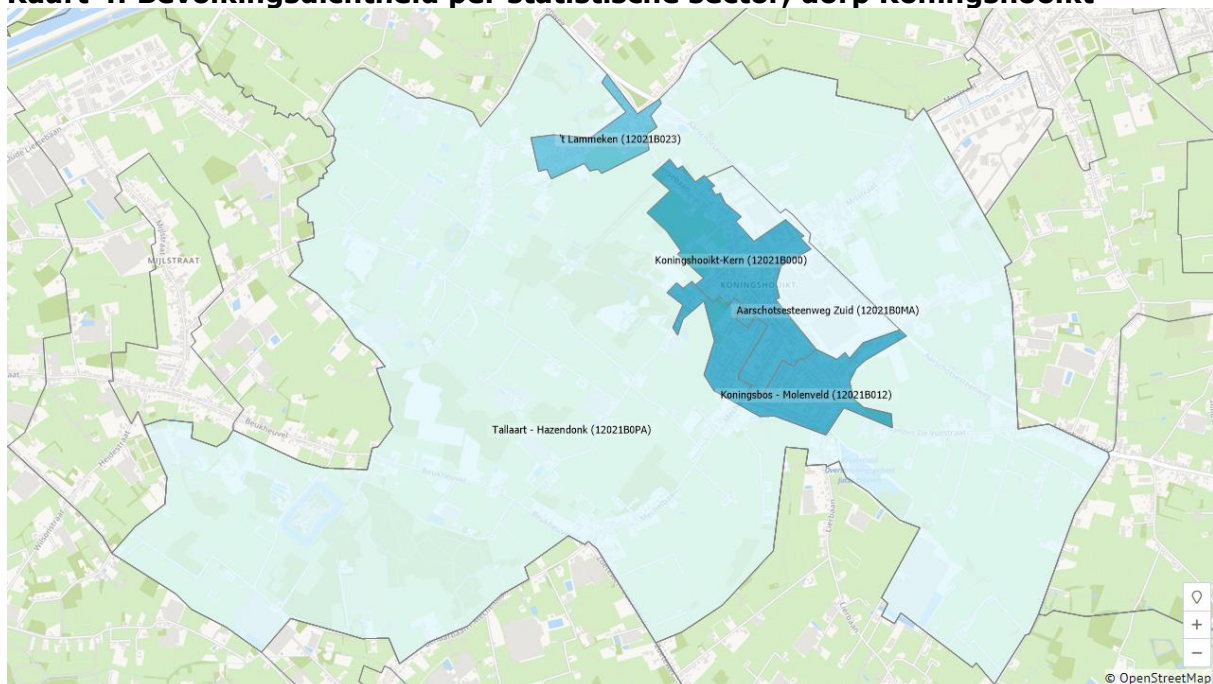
Kaart 4: Bevolkingsdichtheid per statistische sector, dorp Koningshooikt

't Lammeken (12021B023)

Koningshooikt-Kern (12021B000)

MIJLSTRAAT

KONINGSHOOIKT

Aarschotsesteenweg Zuid (12021B0MA)

Koningsbos - Molenveld (12021B012)

Tallaart - Hazendonk (12021B0PA)

Bruulheuvel

+

−

© OpenStreetMap